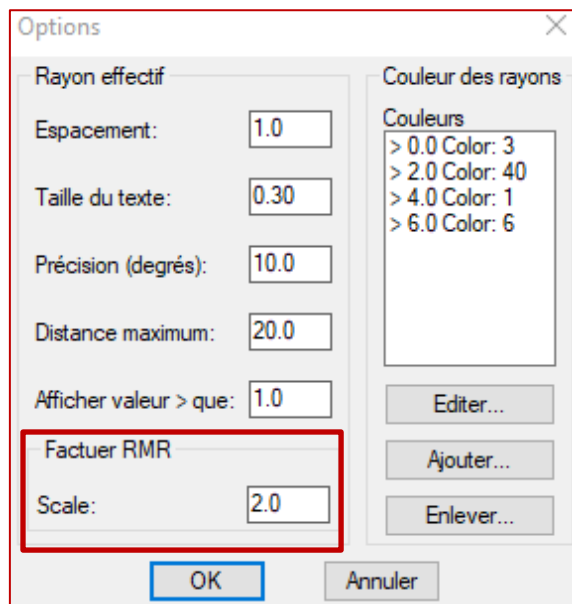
Options

Rayon effectif

Espacement: 1.0

Taille du texte: 0.30

Précision (degrés): 10.0

Distance maximum: 20.0

Afficher valeur > que: 1.0

Factuer RMR

Scale: 2.0

Couleur des rayons

Couleurs
> 0.0 Color: 3
> 2.0 Color: 40
> 4.0 Color: 1
> 6.0 Color: 6

Editer...

Ajouter...

Enlever...

OK

Annuler